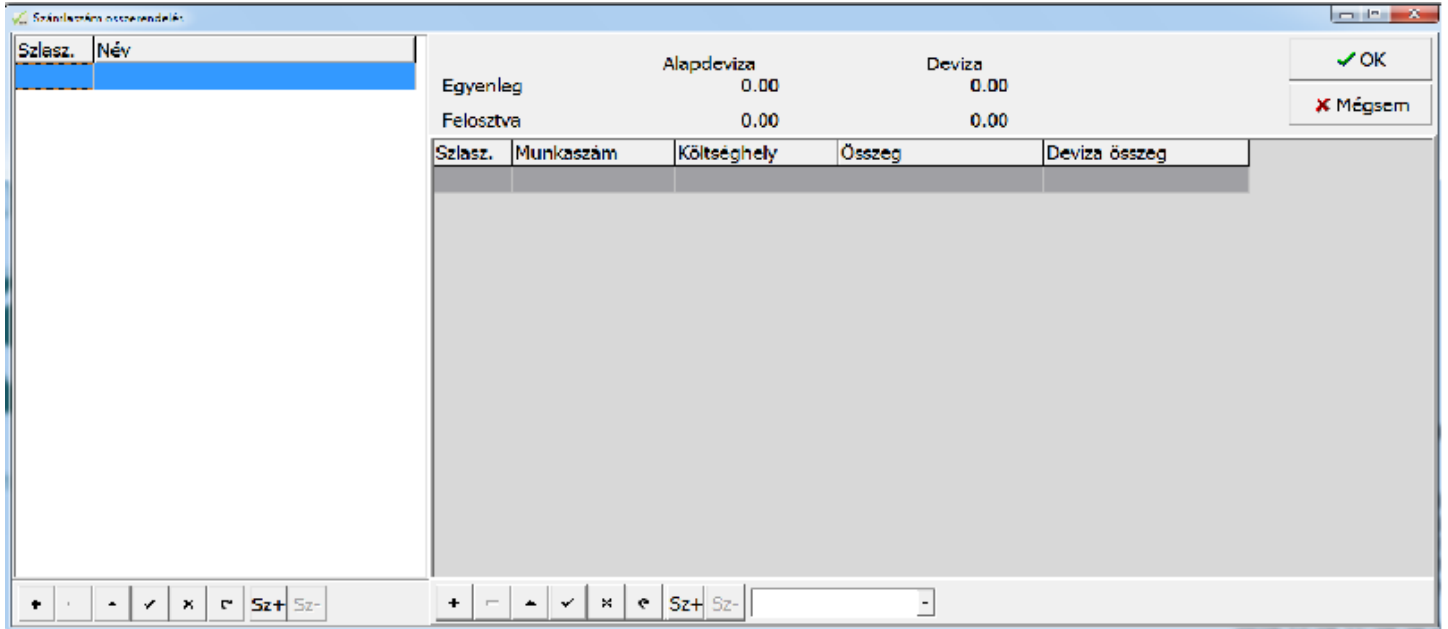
Számlaszám összerendelés

| Szlesz. | Név |
|---|---|
| | |

| | Alapdeviza | Deviza |
|---|---|---|
| Egyenleg | 0.00 | 0.00 |
| Felosztva | 0.00 | 0.00 |

OK
Mégsem

| Szlasz. | Munkaszám | Költséghely | Összeg | Deviza összeg |
|---|---|---|---|---|
| | | | | |

Sz+ Sz-

Sz+ Sz-